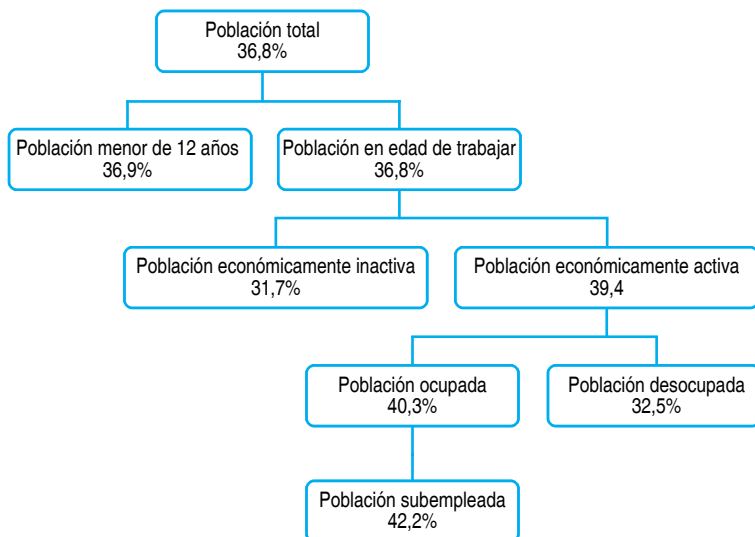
Población total
36,8%

Población menor de 12 años
36,9%

Población en edad de trabajar
36,8%

Población económicamente inactiva
31,7%

Población económicamente activa
39,4

Población ocupada
40,3%

Población desocupada
32,5%

Población subempleada
42,2%